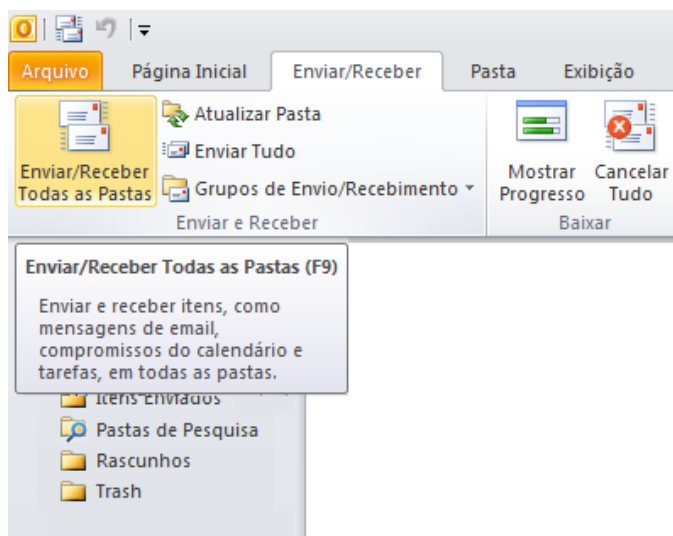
Arquivo | Página Inicial | Enviar/Receber | Pasta | Exibição

Enviar/Receber Todas as Pastas

Atualizar Pasta

Enviar Tudo

Grupos de Envio/Recebimento

Enviar e Receber

Mostrar Progresso

Cancelar Tudo

Baixar

Enviar/Receber Todas as Pastas (F9)

Enviar e receber itens, como mensagens de email, compromissos do calendário e tarefas, em todas as pastas.

Itens Enviados

Pastas de Pesquisa

Rascunhos

Trash